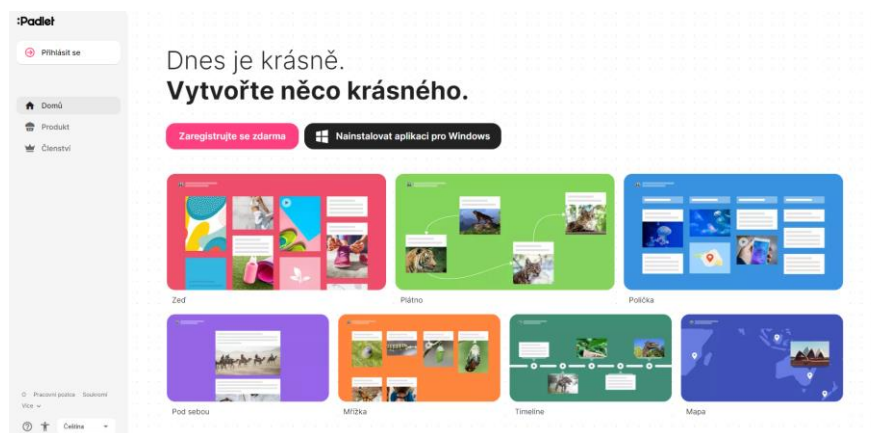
:Padlet

Přihlásit se

Domů

Produkt

Členství

Dnes je krásně.

**Vytvořte něco krásného.**

Zaregistrujte se zdarma

Nainstalovat aplikaci pro Windows

Zeď

Plátno

Polička

Pod sebou

Mřížka

Timeline

Mapa

© Pracovní pozice Soukromí

Více

Čeština